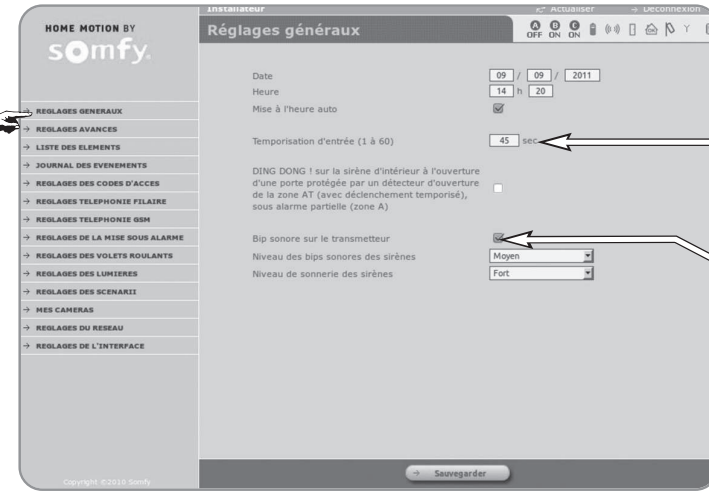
HOME MOTION BY
somfy.

Installateur
Actualiser
Déconnexion

Réglages généraux

A OFF B ON C ON

REGLAGES GENERAUX
REGLAGES AVANCES
LISTE DES ELEMENTS
JOURNAL DES EVENEMENTS
REGLAGES DES CODES D'ACCES
REGLAGES TELEPHONIE FILAIRE
REGLAGES TELEPHONIE GSM
REGLAGES DE LA MISE SOUS ALARME
REGLAGES DES VOLETS ROULANTS
REGLAGES DES LUMIERES
REGLAGES DES SCENARII
MES CAMERAS
REGLAGES DU RESEAU
REGLAGES DE L'INTERFACE

Date 09 / 09 / 2011
Heure 14 h 20
Mise à l'heure auto

Temporisation d'entrée (1 à 60) 45 sec

DING DONG ! sur la sirène d'intérieur à l'ouverture d'une porte protégée par un détecteur d'ouverture de la zone AT (avec déclenchement temporisé), sous alarme partielle (zone A)

Bip sonore sur le transmetteur
Niveau des bips sonores des sirènes Moyen
Niveau de sonnerie des sirènes Fort

Sauvegarder

Copyright ©2010 Somfy